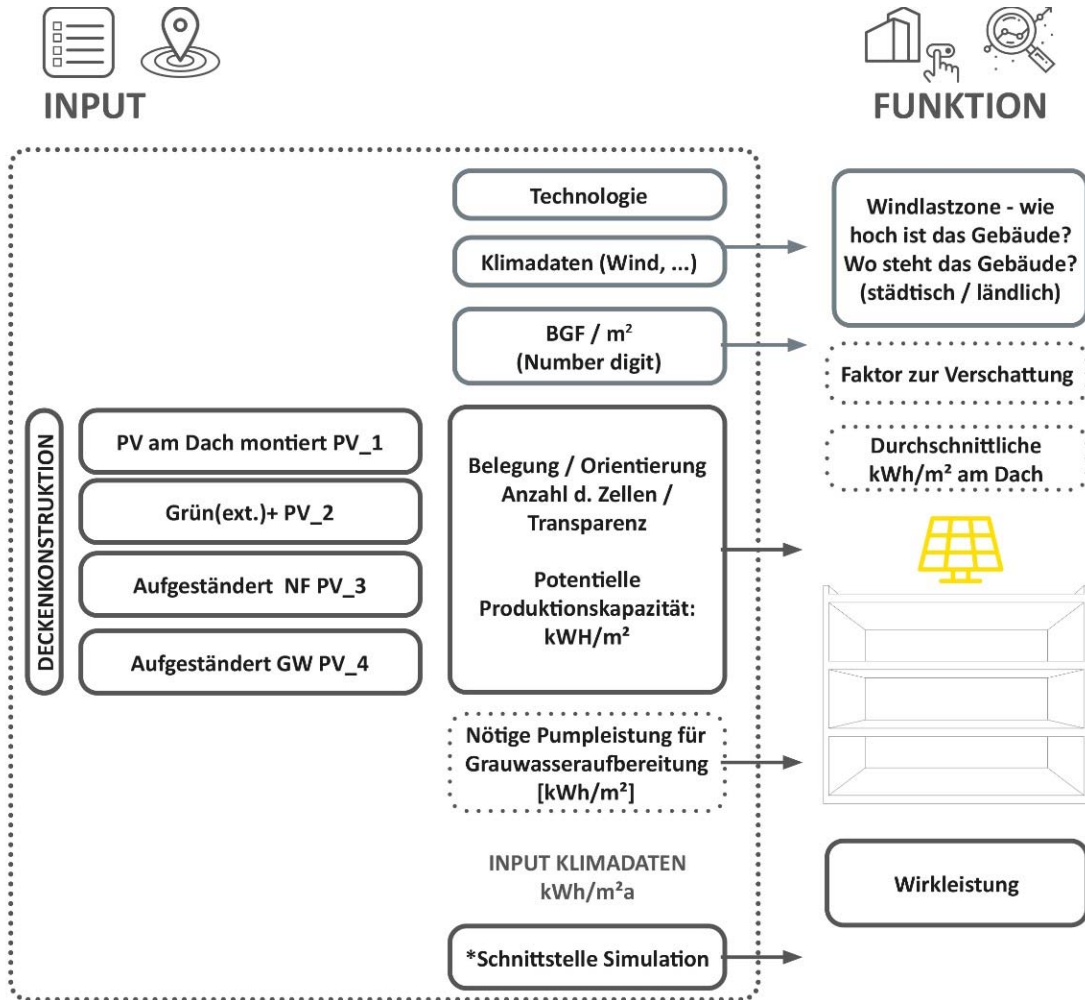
INPUT

FUNKTION

Technologie

Klimadaten (Wind, ...)

Windlastzone - wie hoch ist das Gebäude? Wo steht das Gebäude? (städtisch / ländlich)

BGF / m²
(Number digit)

Faktor zur Verschattung

DECKENKONSTRUKTION

PV am Dach montiert PV_1

Grün(ext.)+ PV_2

Aufgeständert NF PV_3

Aufgeständert GW PV_4

Belegung / Orientierung
Anzahl d. Zellen /
Transparenz

Potentielle Produktionskapazität:
kWH/m²

Durchschnittliche kWh/m² am Dach

Nötige Pumpleistung für Grauwasseraufbereitung [kWh/m²]

INPUT KLIMADATEN
kWh/m²a

Wirkleistung

*Schnittstelle Simulation